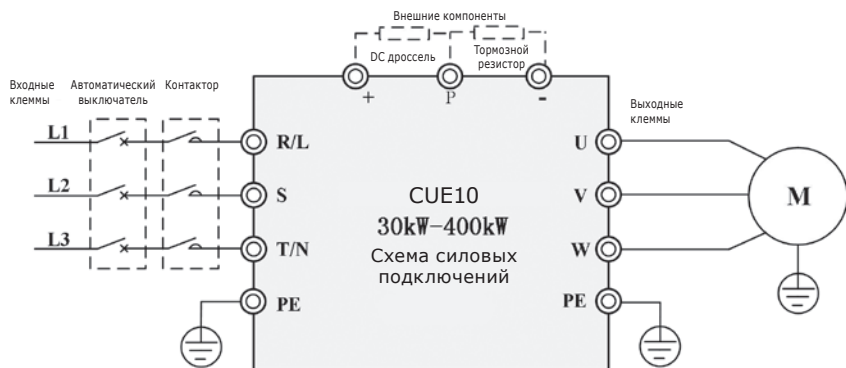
Внешние компоненты

DC дроссель

Тормозной резистор

+ P -

Входные клеммы

Автоматический выключатель

Контактор

Выходные клеммы

L1

L2

L3

R/L

S

T/N

PE

U

V

W

PE

M

CUE10

30kW-400kW

Схема силовых подключений